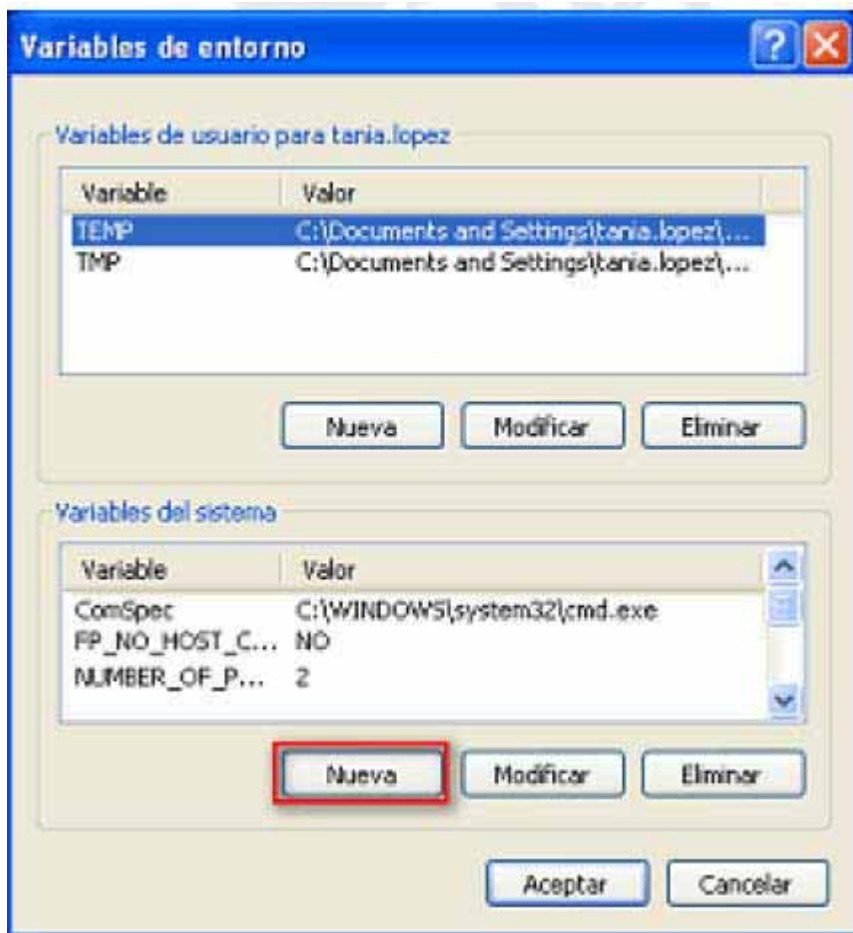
Variables de entorno

Variables de usuario para tania.lopez

| Variable | Valor |
|---|---|
| TEMP | C:\Documents and Settings\tania.lopez\... |
| TMP | C:\Documents and Settings\tania.lopez\... |

Nueva Modificar Eliminar

Variables del sistema

| Variable | Valor |
|---|---|
| ComSpec | C:\WINDOWS\system32\cmd.exe |
| FP_NO_HOST_C... | NO |
| NUMBER_OF_P... | 2 |

Nueva Modificar Eliminar

Aceptar Cancelar